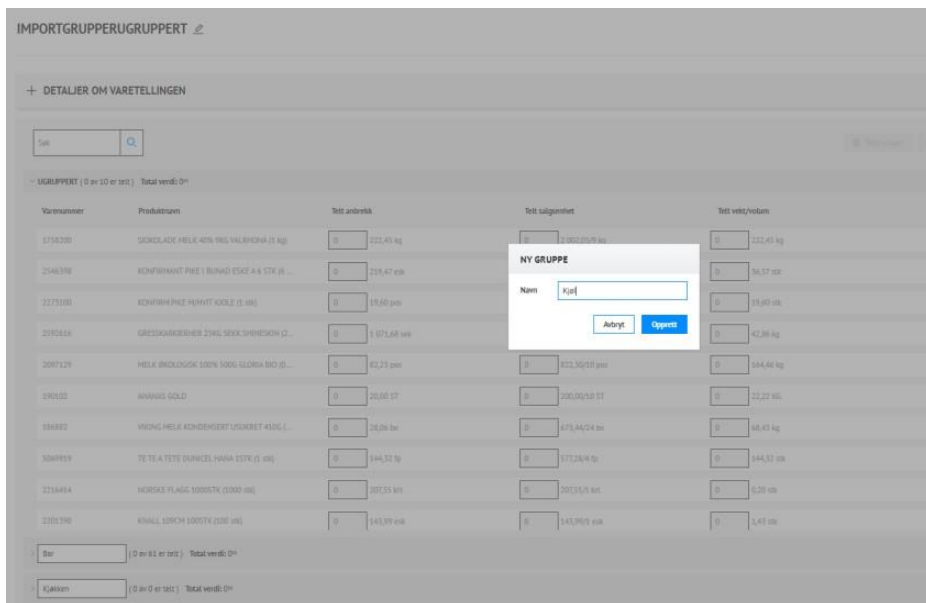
IMPORTGRUPPERUGRUPPERT

+ DETALJER OM VARETELLINGEN

Søk

UGRUPPERT ( 0 av 10 er telt ) Total verdi: 0

| Varenummer | Produktnavn | Telt anbrekk | Telt salgsenhet | Telt vekt/volum |
|---|---|---|---|---|
| 1758200 | SJOKOLADE MELK 40% 5KG VALRHONA (1 kg) | 0 222,45 kg | 0 2 002,05/9 kg | 0 222,45 kg |
| 2546598 | KONFIRMANT PIKE I BUNAD ESKE A 6 STK (6 ... | 0 219,47 esk | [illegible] | 0 36,57 stk |
| 2273100 | KONFIRM PIKE M/HVIT KJOLE (1 stk) | 0 19,60 pos | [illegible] | 0 19,60 stk |
| 2592616 | GRESSKARKJERNER 25KG SEKK SMAKESION (2... | 0 1 071,68 sekk | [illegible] | 0 42,86 kg |
| 2087129 | MELK ØKOLOGISK 100% 500G GLORIA BIO (0... | 0 82,25 pos | 0 822,50/10 pos | 0 164,48 kg |
| 590920 | ANANAS GOLD | 0 20,00 ST | 0 200,00/10 ST | 0 22,22 KG |
| 556882 | VIKING MELK KONDENSERT USØKRET 410G (... | 0 28,06 bx | 0 673,44/24 bx | 0 68,43 kg |
| 5069959 | TE TE A TETE DUMICEL HANA 25STK (1 stk) | 0 144,32 fp | 0 577,28/4 fp | 0 144,32 stk |
| 2216454 | NORSKE FLAGG 1000STK (1000 stk) | 0 207,55 krt | 0 207,55/1 krt | 0 0,20 stk |
| 2201598 | KNALL 10RCM 100STK (100 stk) | 0 143,99 esk | 0 143,99/1 esk | 0 1,43 stk |

Bar ( 0 av 61 er telt ) Total verdi: 0

Kjøkken ( 0 av 0 er telt ) Total verdi: 0

NY GRUPPE

Navn Kjøl

Avbryt Opprett